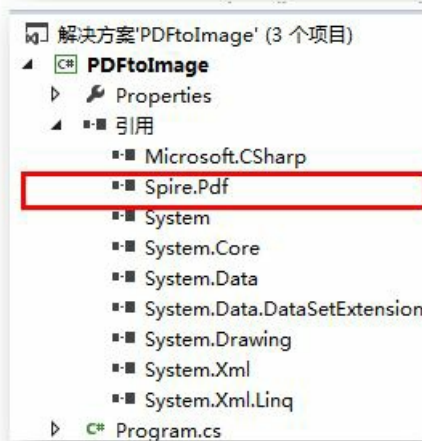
解决方案'PDFtoImage' (3 个项目)
C# PDFtoImage
Properties
引用
Microsoft.CSharp
Spire.Pdf
System
System.Core
System.Data
System.Data.DataSetExtension
System.Drawing
System.Xml
System.Xml.Linq
C# Program.cs